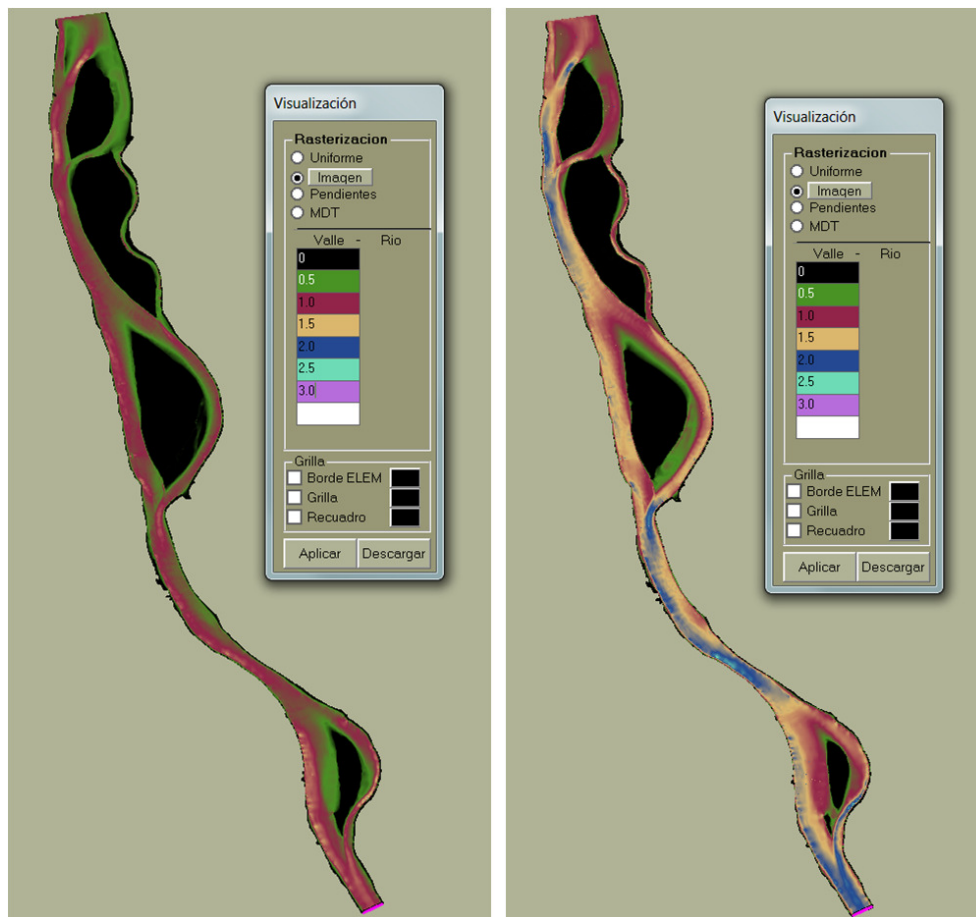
Visualización

Rasterizacion
Uniforme
Imagen
Pendientes
MDT

Valle - Rio
0
0.5
1.0
1.5
2.0
2.5
3.0

Grilla
Borde ELEM
Grilla
Recuadro

Aplicar
Descargar

Visualización

Rasterizacion
Uniforme
Imagen
Pendientes
MDT

Valle - Rio
0
0.5
1.0
1.5
2.0
2.5
3.0

Grilla
Borde ELEM
Grilla
Recuadro

Aplicar
Descargar